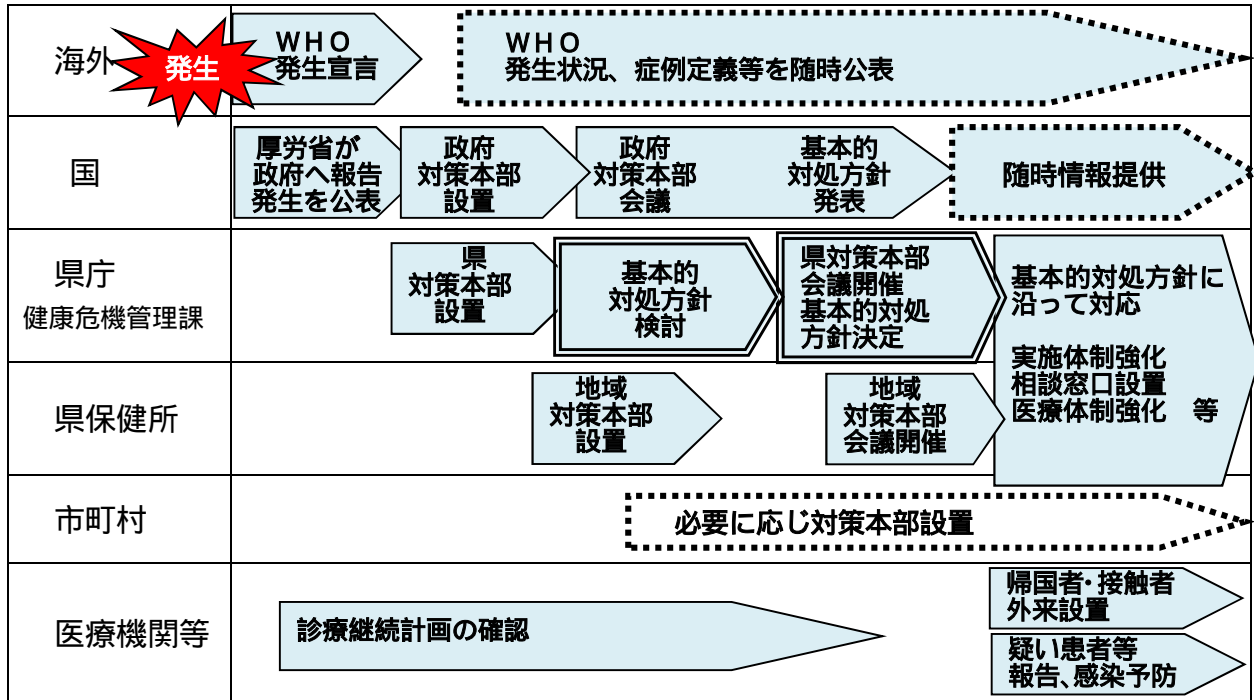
海外

発生

WHO
発生宣言

WHO
発生状況、症例定義等を随時公表

国

厚労省が
政府へ報告
発生を公表

政府
対策本部
設置

政府
対策本部
会議

基本的
対処方針
発表

随時情報提供

県庁
健康危機管理課

県
対策本部
設置

基本的
対処方針
検討

県対策本部
会議開催
基本的対処
方針決定

基本的対処方針に
沿って対応

実施体制強化
相談窓口設置
医療体制強化　等

県保健所

地域
対策本部
設置

地域
対策本部
会議開催

市町村

必要に応じ対策本部設置

医療機関等

診療継続計画の確認

帰国者･接触者
外来設置

疑い患者等
報告、感染予防